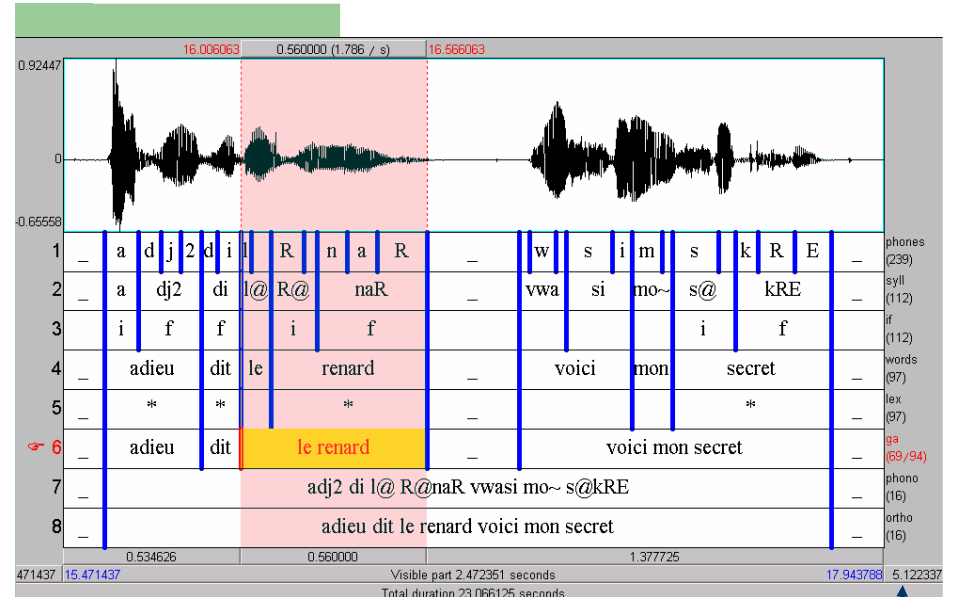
16.006063 0.560000 (1.786 / s) 16.566063

0.92447

0

-0.65558

| 1 | _ | a | d | j | 2 | d | i | l | R | n | a | R | _ | w | s | i | m | s | k | R | E | _ | phones (239) |
|---|---|---|---|---|---|---|---|---|---|---|---|---|---|---|---|---|---|---|---|---|---|---|---|
| 2 | _ | a | dj2 | | | di | | l@ | R@ | naR | | | _ | vwa | si | | mo~ | s@ | kRE | | | _ | syll (112) |
| 3 | | i | f | | | f | | | i | f | | | | | | | | i | f | | | | if (112) |
| 4 | _ | adieu | | | | dit | | le | renard | | | | _ | voici | | | mon | secret | | | | _ | words (97) |
| 5 | _ | * | | | | * | | | * | | | | _ | | | | | * | | | | _ | lex (97) |
| 6 | _ | adieu | | | | dit | | le renard | | | | | _ | voici mon secret | | | | | | | | _ | ga (69/94) |
| 7 | _ | adj2 di l@ R@naR vwasi mo~ s@kRE | | | | | | | | | | | | | | | | | | | | _ | phono (16) |
| 8 | _ | adieu dit le renard voici mon secret | | | | | | | | | | | | | | | | | | | | _ | ortho (16) |

0.534626 0.560000 1.377725

471437 15.471437 Visible part 2.472351 seconds 17.943788 5.122337

Total duration 23.066125 seconds